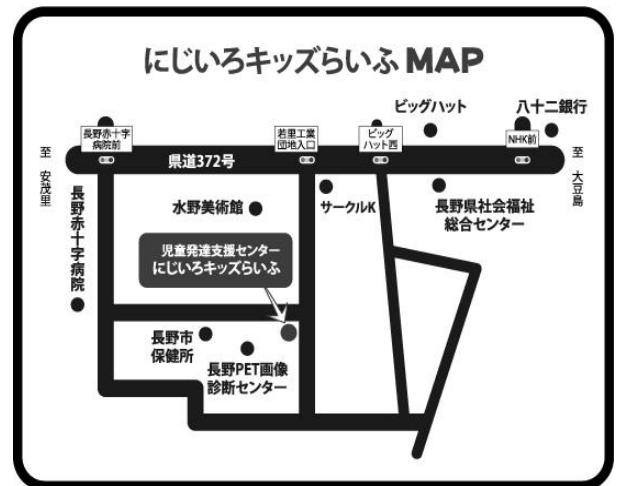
にじいろキッズらいふ MAP

ビッグハット

八十二銀行

長野赤十字病院前

若里工業団地入口

ビッグハット西

NHK前

至 安茂里

県道372号

至 大豆島

長野赤十字病院

水野美術館

サークルK

長野県社会福祉総合センター

児童発達支援センター
にじいろキッズらいふ

長野市保健所

長野PET画像診断センター